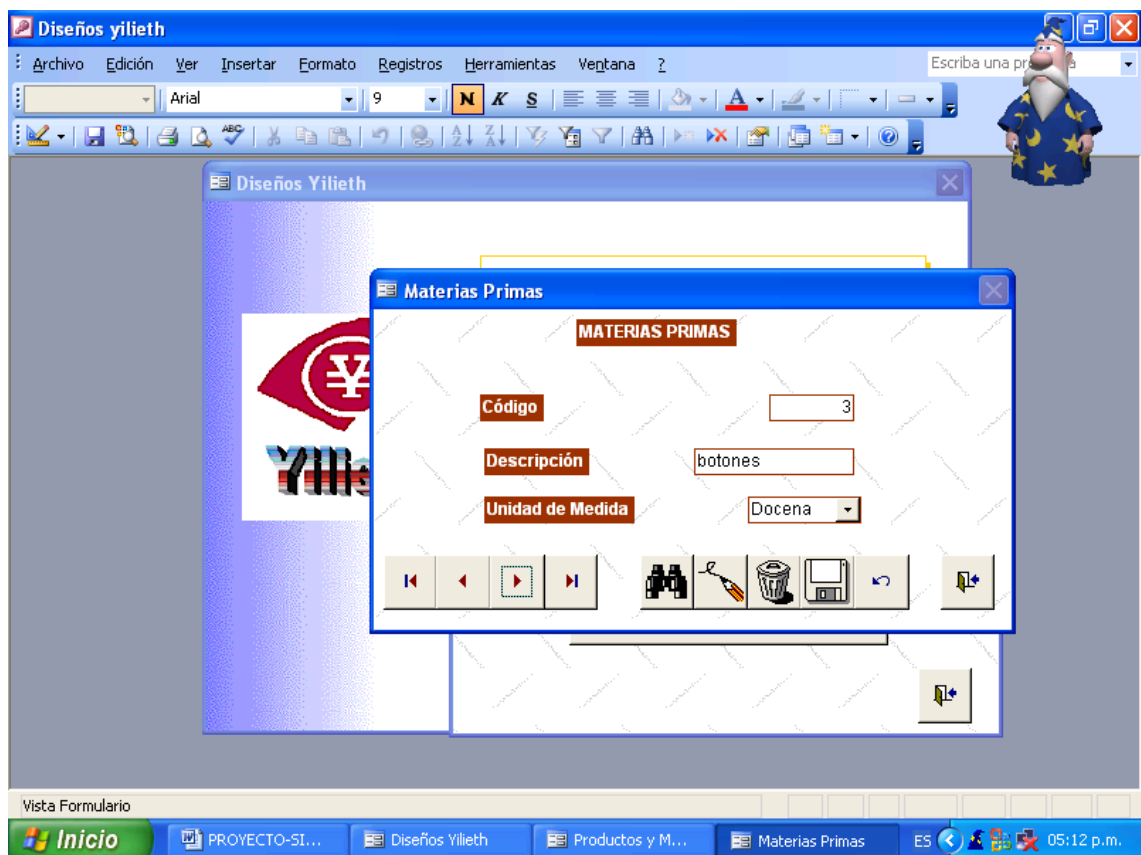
Diseños yilieth

Archivo Edición Ver Insertar Formato Registros Herramientas Ventana ?

Escriba una pr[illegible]a

Arial 9 N K S

Diseños Yilieth

Materias Primas

MATERIAS PRIMAS

Código 3

Descripción botones

Unidad de Medida Docena

Vista Formulario

Inicio PROYECTO-SI... Diseños Yilieth Productos y M... Materias Primas ES 05:12 p.m.